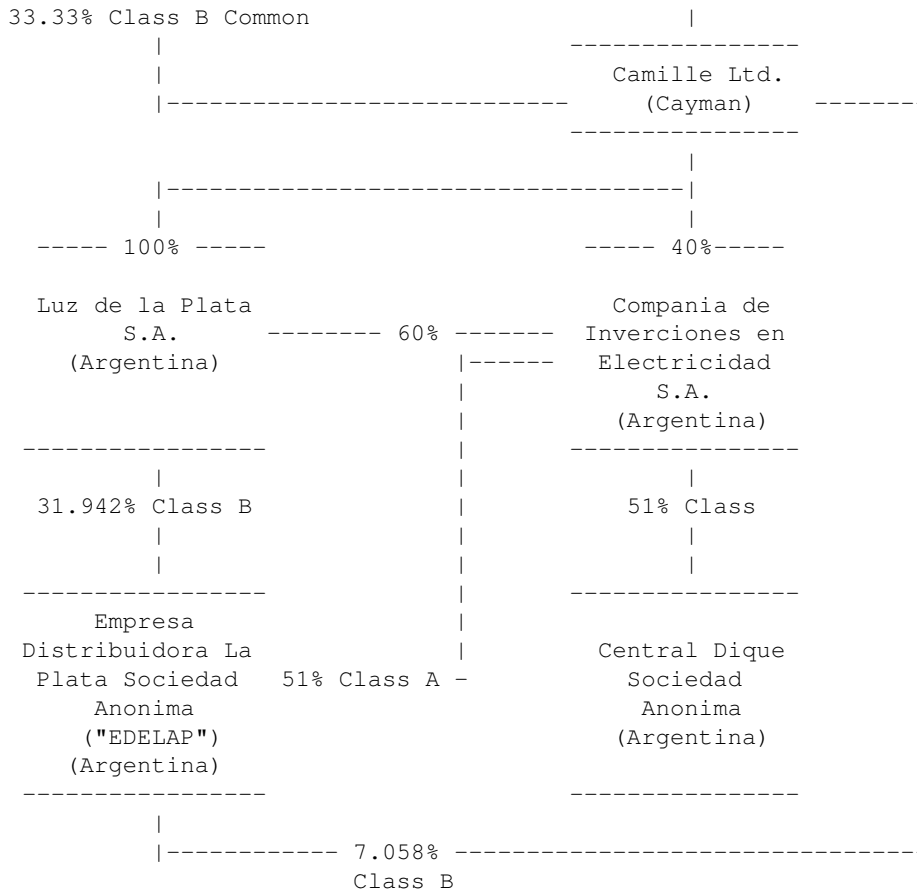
33.33% Class B Common

Camille Ltd.
(Cayman)

100%

40%

Luz de la Plata
S.A.
(Argentina)

60%

Compania de
Inverciones en
Electricidad
S.A.
(Argentina)

31.942% Class B

51% Class

Empresa
Distribuidora La
Plata Sociedad
Anonima
("EDELAP")
(Argentina)

51% Class A -

Central Dique
Sociedad
Anonima
(Argentina)

7.058%
Class B